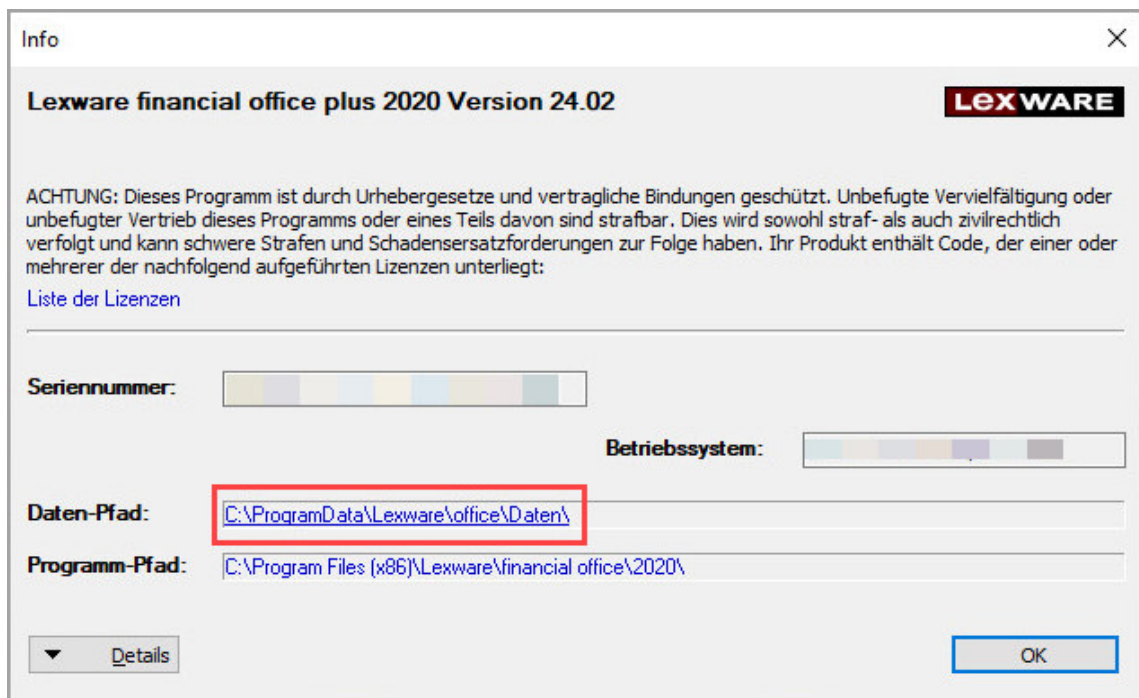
Info

Lexware financial office plus 2020 Version 24.02

LEXWARE

ACHTUNG: Dieses Programm ist durch Urhebergesetze und vertragliche Bindungen geschützt. Unbefugte Vervielfältigung oder unbefugter Vertrieb dieses Programms oder eines Teils davon sind strafbar. Dies wird sowohl straf- als auch zivilrechtlich verfolgt und kann schwere Strafen und Schadensersatzforderungen zur Folge haben. Ihr Produkt enthält Code, der einer oder mehrerer der nachfolgend aufgeführten Lizenzen unterliegt:

Liste der Lizenzen

Seriennummer: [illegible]

Betriebssystem: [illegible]

Daten-Pfad: C:\ProgramData\Lexware\office\Daten\

Programm-Pfad: C:\Program Files (x86)\Lexware\financial office\2020\

Details

OK